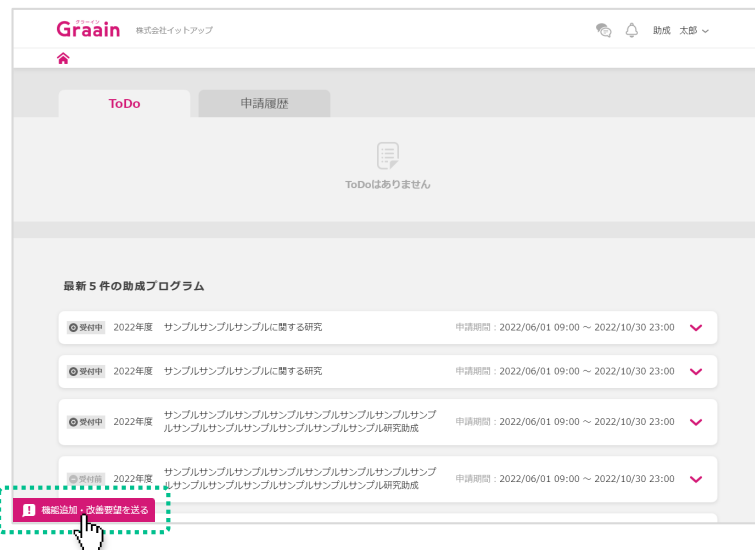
グラーイン
Graain 株式会社イットアップ

助成 太郎

ToDo

申請履歴

ToDoはありません

最新５件の助成プログラム

受付中 2022年度 サンプルサンプルサンプルに関する研究 申請期間：2022/06/01 09:00 ～ 2022/10/30 23:00

受付中 2022年度 サンプルサンプルサンプルに関する研究 申請期間：2022/06/01 09:00 ～ 2022/10/30 23:00

受付中 2022年度 サンプルサンプルサンプルサンプルサンプルサンプルサンプルサンプルサンプルサンプルサンプルサンプルサンプルサンプルサンプル研究助成 申請期間：2022/06/01 09:00 ～ 2022/10/30 23:00

受付前 2022年度 サンプルサンプルサンプルサンプルサンプルサンプルサンプルサンプルサンプルサンプルサンプルサンプルサンプルサンプルサンプル研究助成 申請期間：2022/06/01 09:00 ～ 2022/10/30 23:00

機能追加・改善要望を送る